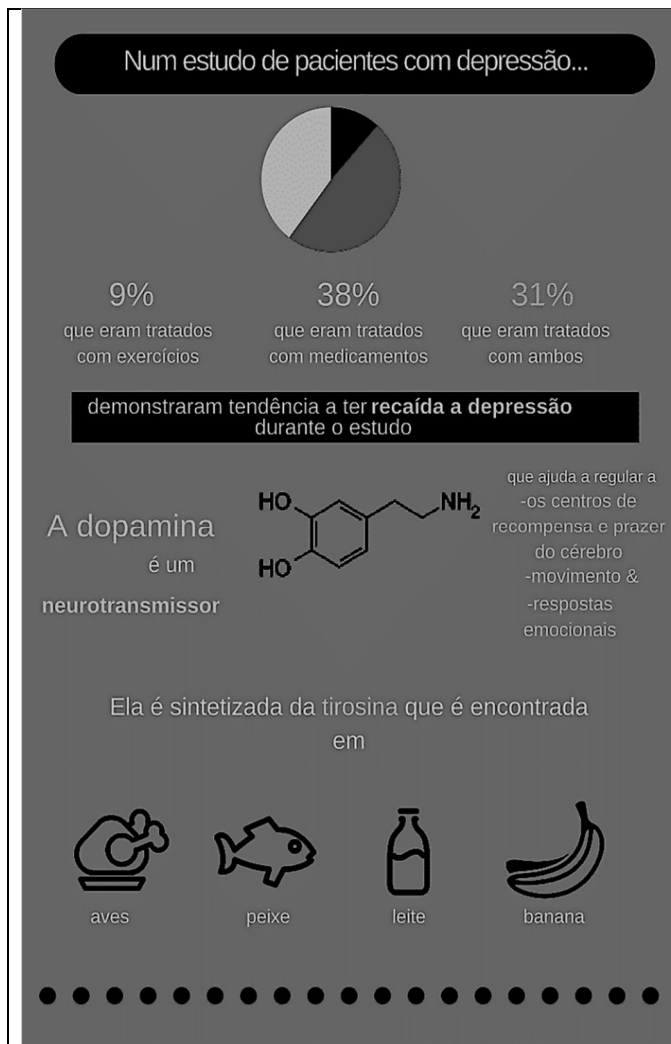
Num estudo de pacientes com depressão...

9%
que eram tratados com exercícios

38%
que eram tratados com medicamentos

31%
que eram tratados com ambos

demonstraram tendência a ter **recaída a depressão** durante o estudo

A dopamina é um **neurotransmissor**

HO
HO
$NH_2$

que ajuda a regular a
-os centros de recompensa e prazer do cérebro
-movimento &
-respostas emocionais

Ela é sintetizada da tirosina que é encontrada em

aves
peixe
leite
banana